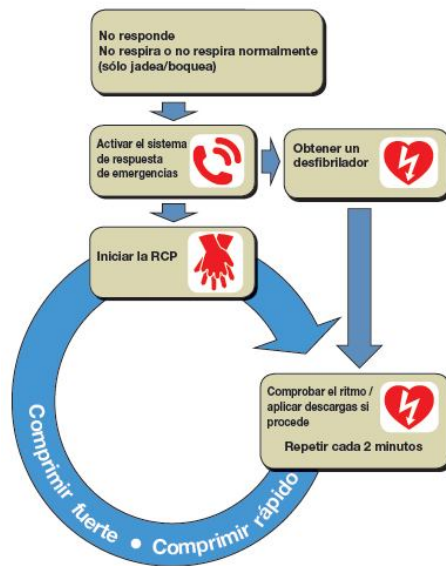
No responde
No respira o no respira normalmente (sólo jadea/boquea)

Activar el sistema de respuesta de emergencias

Obtener un desfibrilador

Iniciar la RCP

Comprobar el ritmo / aplicar descargas si procede

Repetir cada 2 minutos

Comprimir fuerte • Comprimir rápido